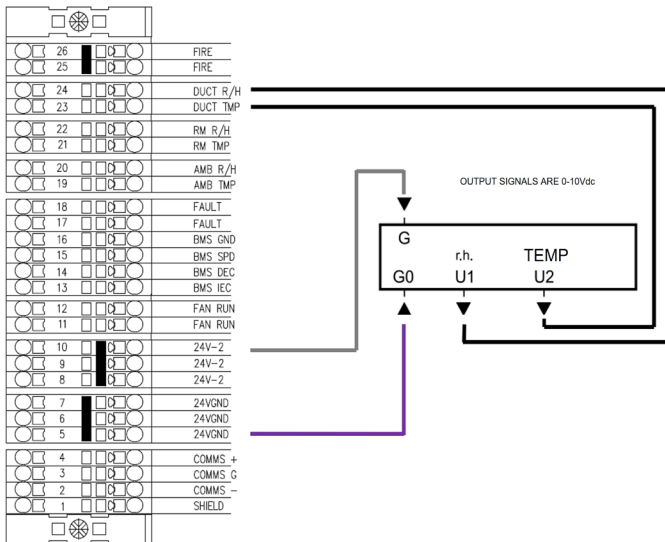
26 FIRE
25 FIRE
24 DUCT R/H
23 DUCT TMP
22 RM R/H
21 RM TMP
20 AMB R/H
19 AMB TMP
18 FAULT
17 FAULT
16 BMS GND
15 BMS SPD
14 BMS DEC
13 BMS IEC
12 FAN RUN
11 FAN RUN
10 24V-2
9 24V-2
8 24V-2
7 24VGND
6 24VGND
5 24VGND
4 COMMS +
3 COMMS G
2 COMMS -
1 SHIELD

OUTPUT SIGNALS ARE 0-10Vdc

G
r.h.
TEMP
G0
U1
U2